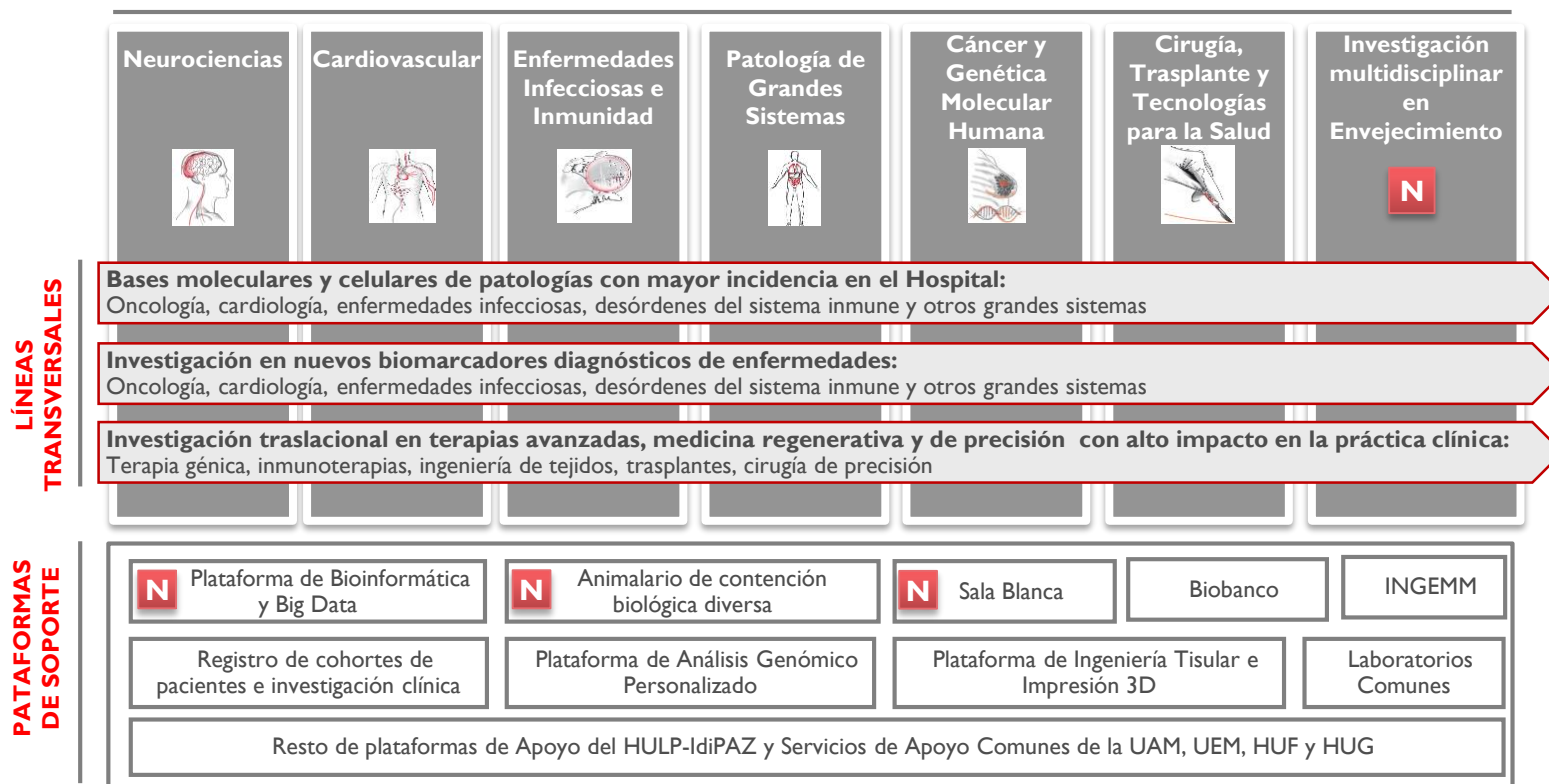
Neurociencias

Cardiovascular

Enfermedades Infecciosas e Inmunidad

Patología de Grandes Sistemas

Cáncer y Genética Molecular Humana

Cirugía, Trasplante y Tecnologías para la Salud

Investigación multidisciplinar en Envejecimiento

N

LÍNEAS TRANSVERSALES

Bases moleculares y celulares de patologías con mayor incidencia en el Hospital:
Oncología, cardiología, enfermedades infecciosas, desórdenes del sistema inmune y otros grandes sistemas

Investigación en nuevos biomarcadores diagnósticos de enfermedades:
Oncología, cardiología, enfermedades infecciosas, desórdenes del sistema inmune y otros grandes sistemas

Investigación traslacional en terapias avanzadas, medicina regenerativa y de precisión con alto impacto en la práctica clínica:
Terapia génica, inmunoterapias, ingeniería de tejidos, trasplantes, cirugía de precisión

PATAFORMAS DE SOPORTE

N Plataforma de Bioinformática y Big Data

N Animalario de contención biológica diversa

N Sala Blanca

Biobanco

INGEMM

Registro de cohortes de pacientes e investigación clínica

Plataforma de Análisis Genómico Personalizado

Plataforma de Ingeniería Tisular e Impresión 3D

Laboratorios Comunes

Resto de plataformas de Apoyo del HULP-IdiPAZ y Servicios de Apoyo Comunes de la UAM, UEM, HUF y HUG